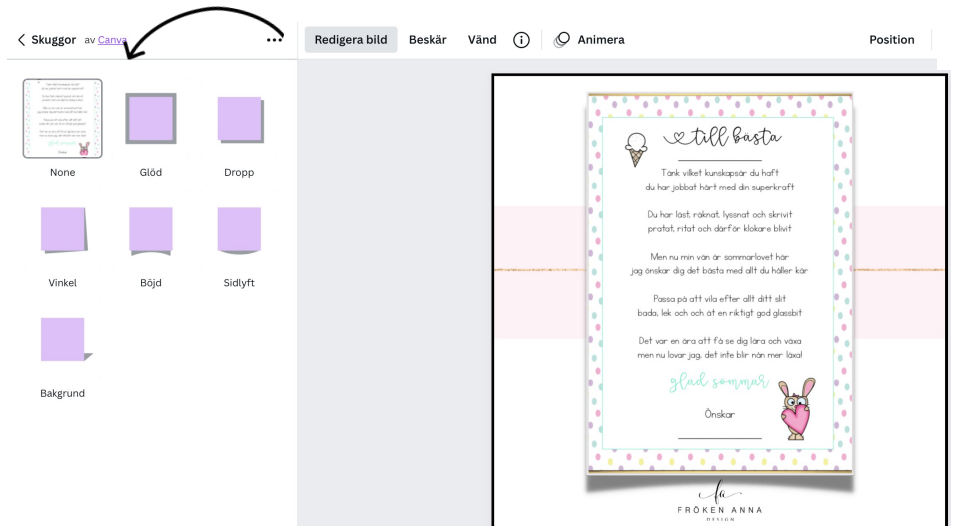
Skuggor av Canva

Redigera bild Beskär Vänd Animera Position

None Glöd Dropp

Vinkel Böjd Sidlyft

Bakgrund

till bästa

Tänk vilket kunskapsår du haft
du har jobbat hårt med din superkraft

Du har läst, räknat, lyssnat och skrivit
pratat, ritat och därför klokare blivit

Men nu min vän är sommarlovet här
jag önskar dig det bästa med allt du håller kär

Passa på att vila efter allt ditt slit
bada, lek och och ät en riktigt god glassbit

Det var en ära att få se dig lära och växa
men nu lovar jag, det inte blir nån mer läxa!

glad sommar

Önskar

FRÖKEN ANNA
DESIGN